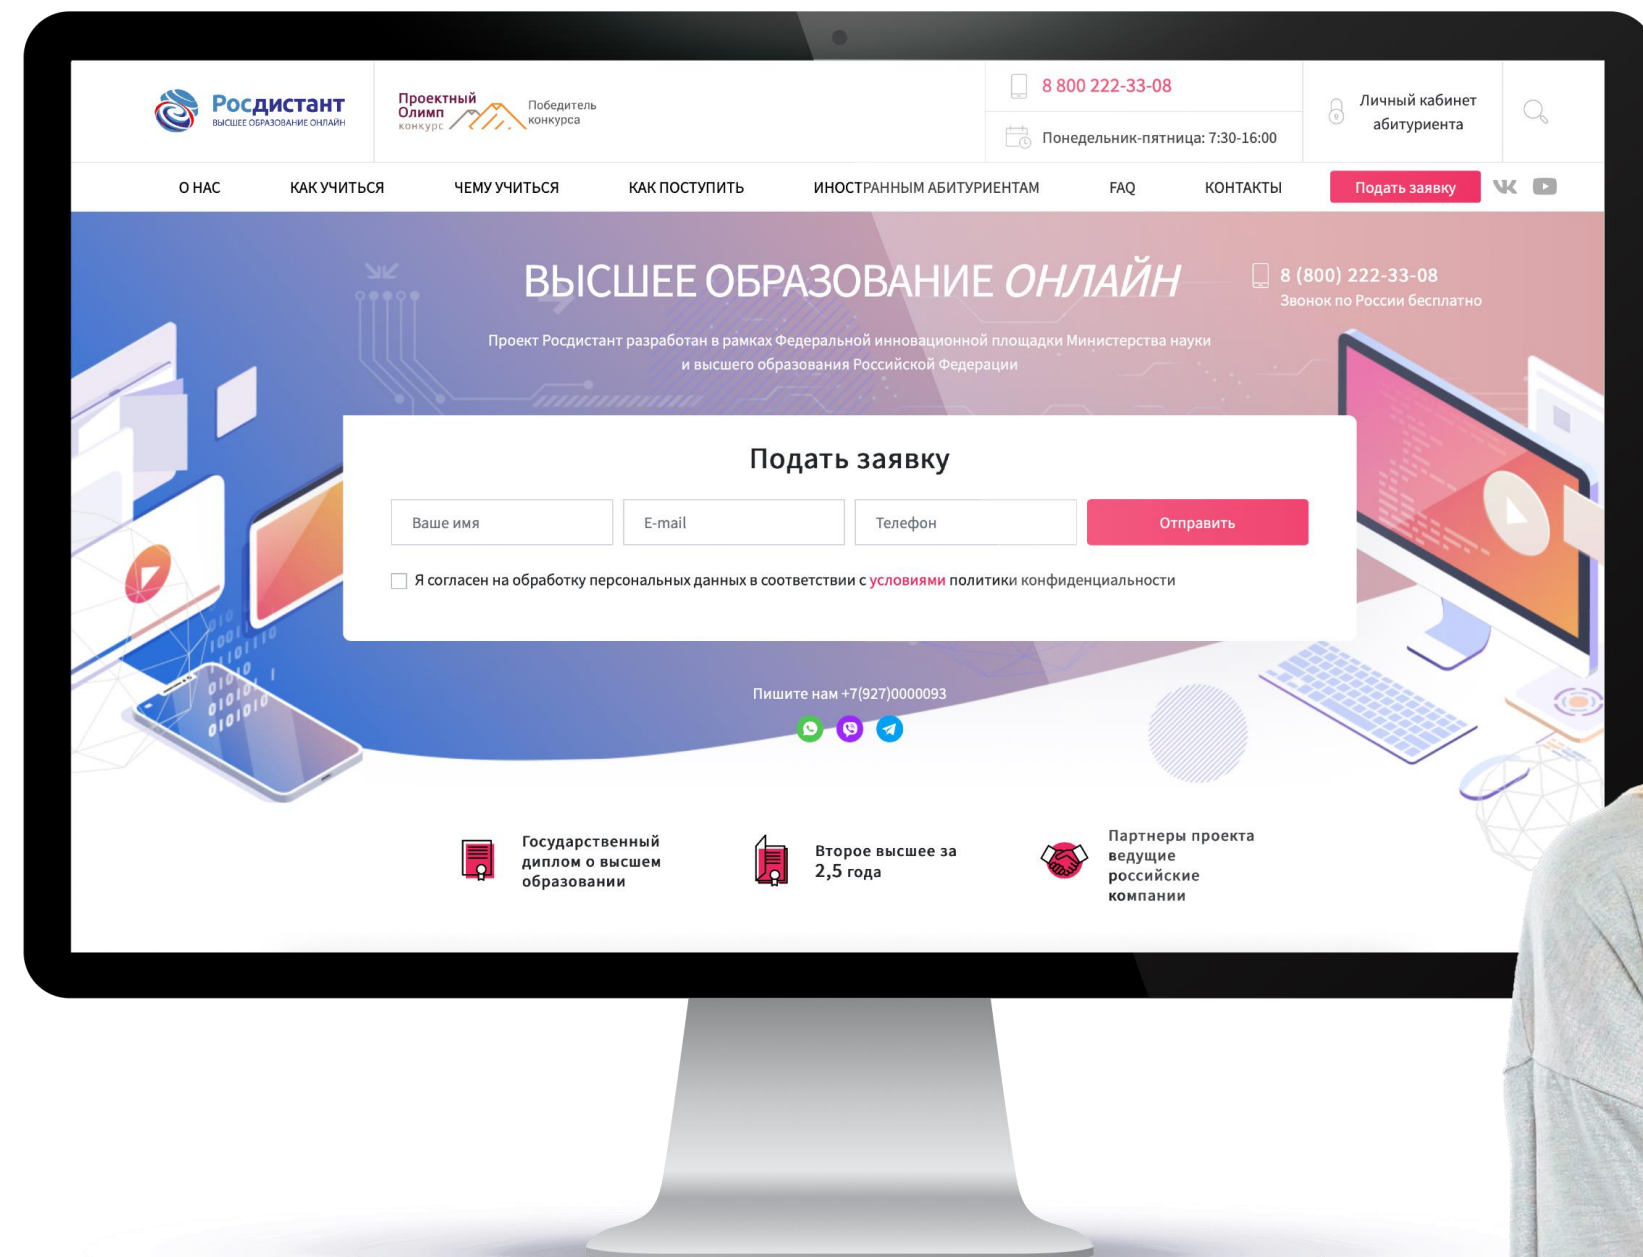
Росдистант
ВЫСШЕЕ ОБРАЗОВАНИЕ ОНЛАЙН

Проектный Олимп конкурс
Победитель конкурса

8 800 222-33-08
Понедельник-пятница: 7:30-16:00

Личный кабинет абитуриента

О НАС
КАК УЧИТЬСЯ
ЧЕМУ УЧИТЬСЯ
КАК ПОСТУПИТЬ
ИНОСТРАННЫМ АБИТУРИЕНТАМ
FAQ
КОНТАКТЫ
Подать заявку

ВЫСШЕЕ ОБРАЗОВАНИЕ ОНЛАЙН

8 (800) 222-33-08
Звонок по России бесплатно

Проект Росдистант разработан в рамках Федеральной инновационной площадки Министерства науки и высшего образования Российской Федерации

Подать заявку

Ваше имя
E-mail
Телефон
Отправить

Я согласен на обработку персональных данных в соответствии с условиями политики конфиденциальности

Пишите нам +7(927)0000093

Государственный диплом о высшем образовании

Второе высшее за 2,5 года

Партнеры проекта ведущие российские компании